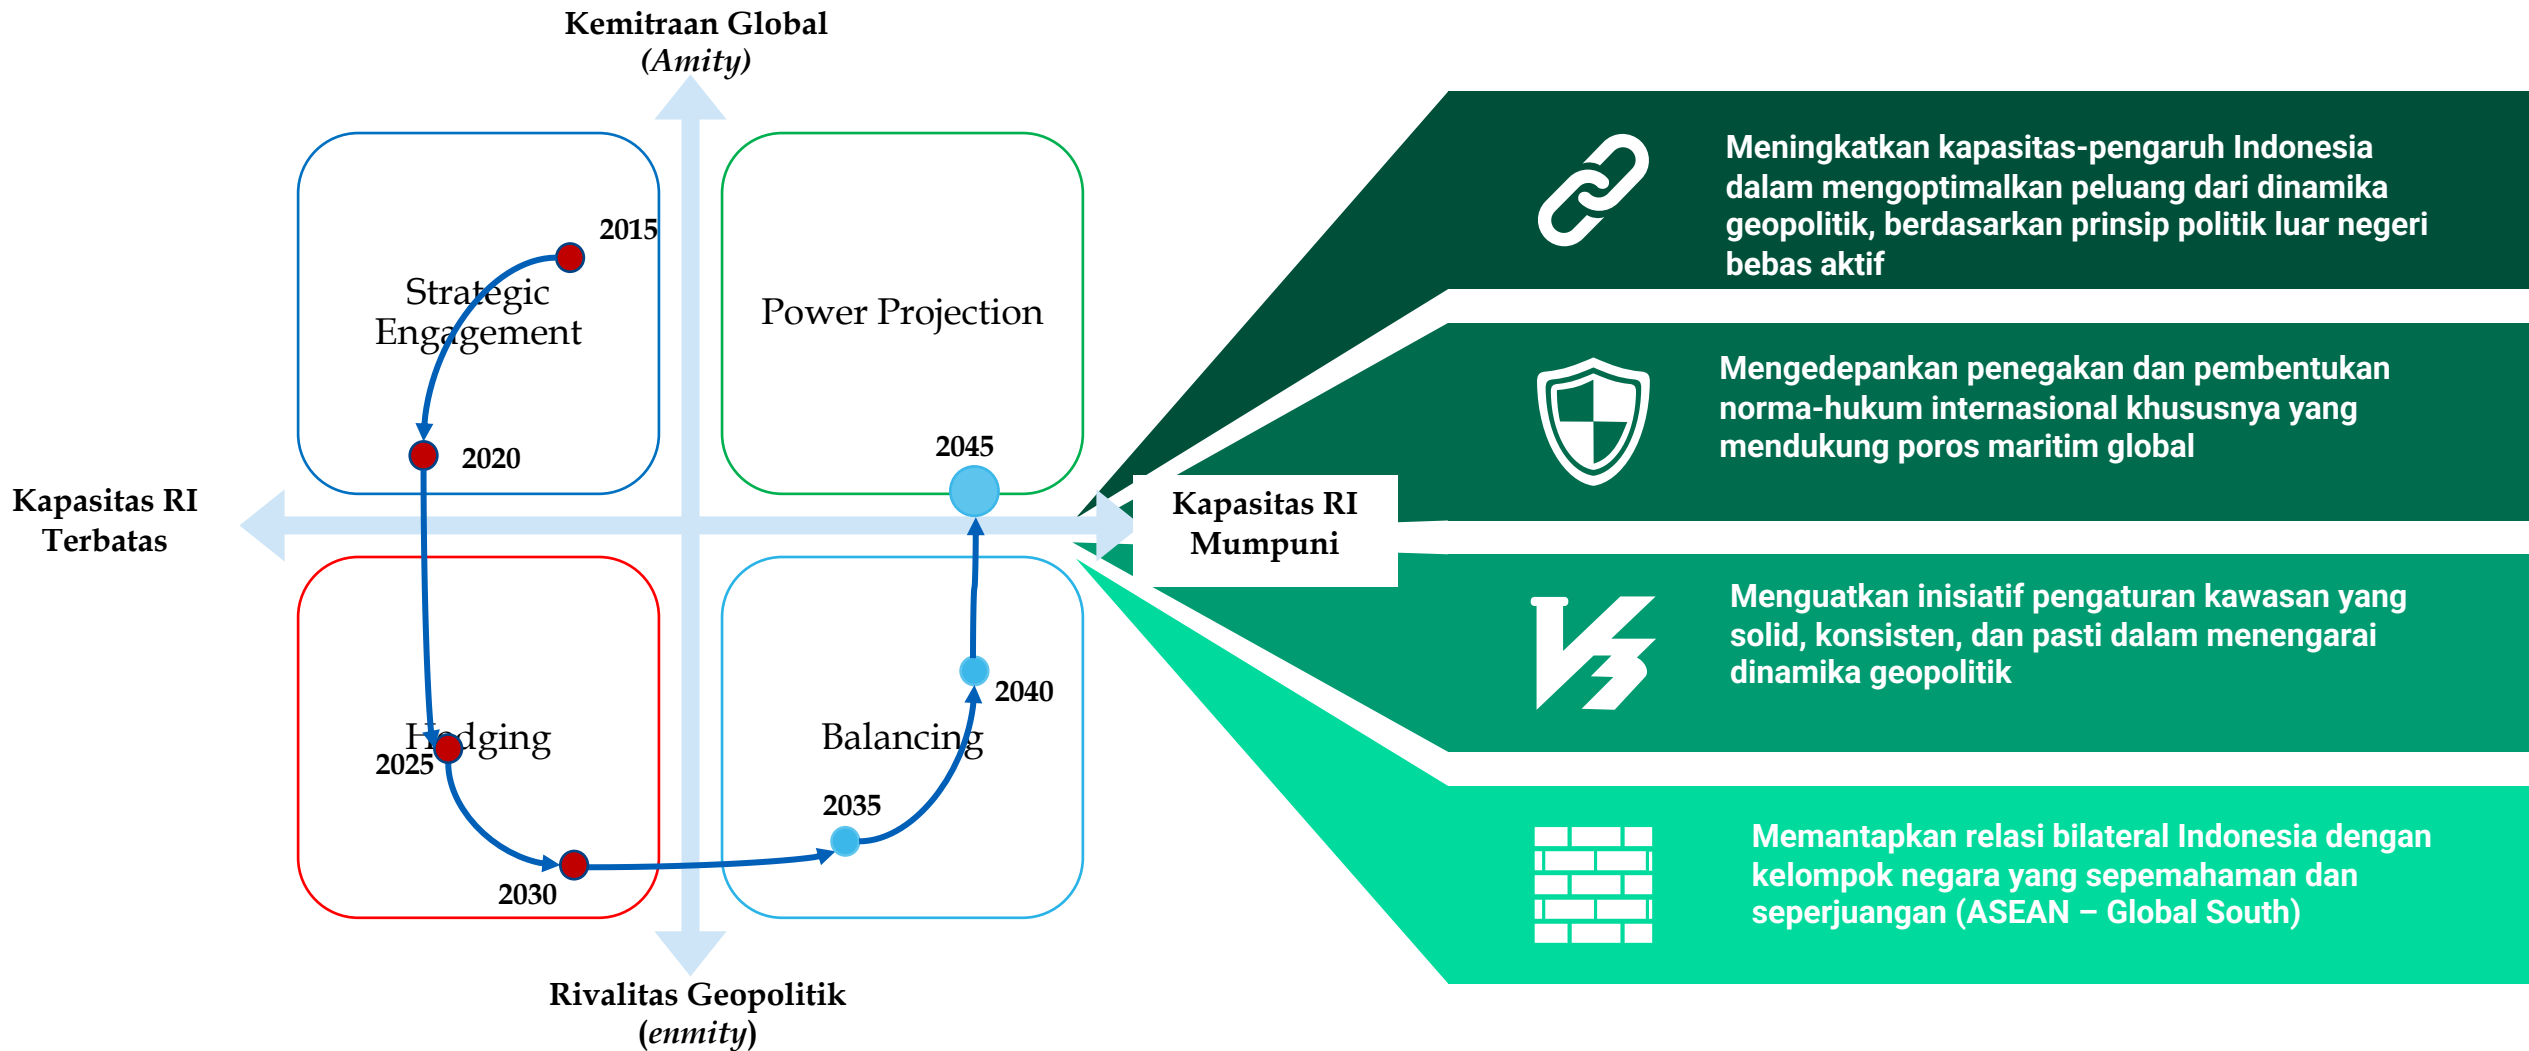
Kemitraan Global
(Amity)

Strategic Engagement

2015

2020

Power Projection

2045

Kapasitas RI Terbatas

Kapasitas RI Mumpuni

Hedging

2025

2030

Balancing

2035

2040

Rivalitas Geopolitik
(enmity)

Meningkatkan kapasitas-pengaruh Indonesia dalam mengoptimalkan peluang dari dinamika geopolitik, berdasarkan prinsip politik luar negeri bebas aktif

Mengedepankan penegakan dan pembentukan norma-hukum internasional khususnya yang mendukung poros maritim global

Menguatkan inisiatif pengaturan kawasan yang solid, konsisten, dan pasti dalam menengarai dinamika geopolitik

Memantapkan relasi bilateral Indonesia dengan kelompok negara yang sepemahaman dan seperjuangan (ASEAN – Global South)